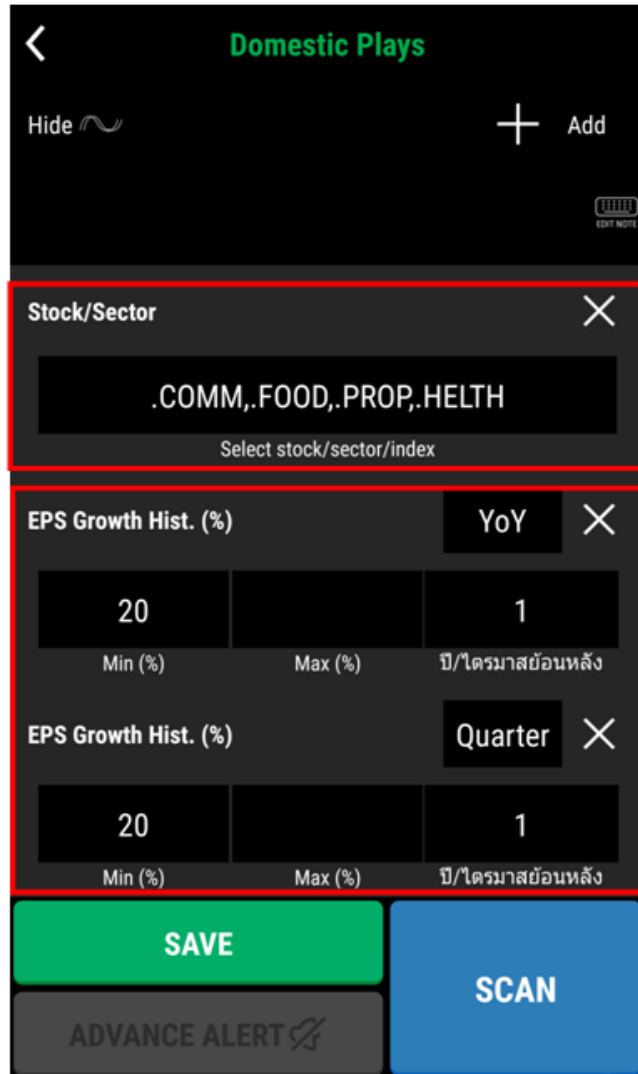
Domestic Plays

Hide

Add

EDIT NOTE

Stock/Sector

.COMM,.FOOD,.PROP,.HELTH

Select stock/sector/index

EPS Growth Hist. (%)

YoY

20

1

Min (%)

Max (%)

ปี/ไตรมาสย้อนหลัง

EPS Growth Hist. (%)

Quarter

20

1

Min (%)

Max (%)

ปี/ไตรมาสย้อนหลัง

SAVE

SCAN

ADVANCE ALERT